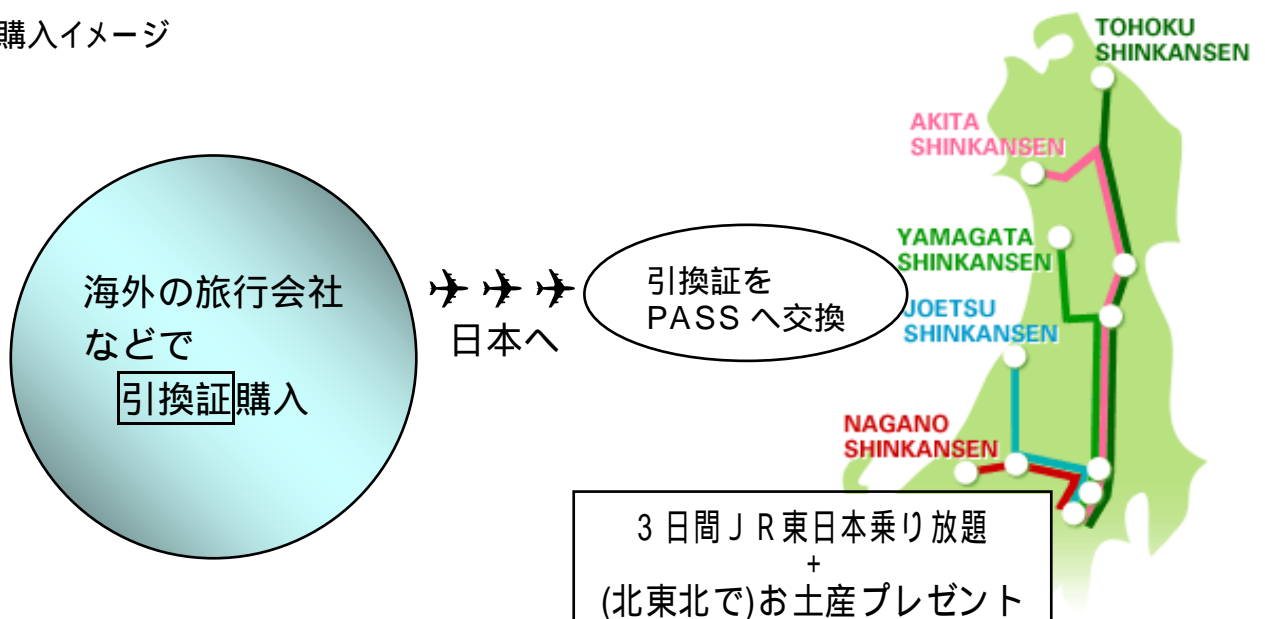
購入イメージ

海外の旅行会社などで引換証購入

日本へ

引換証をPASSへ交換

TOHOKU SHINKANSEN

AKITA SHINKANSEN

YAMAGATA SHINKANSEN

JOETSU SHINKANSEN

NAGANO SHINKANSEN

３日間ＪＲ東日本乗り放題
+
(北東北で)お土産プレゼント